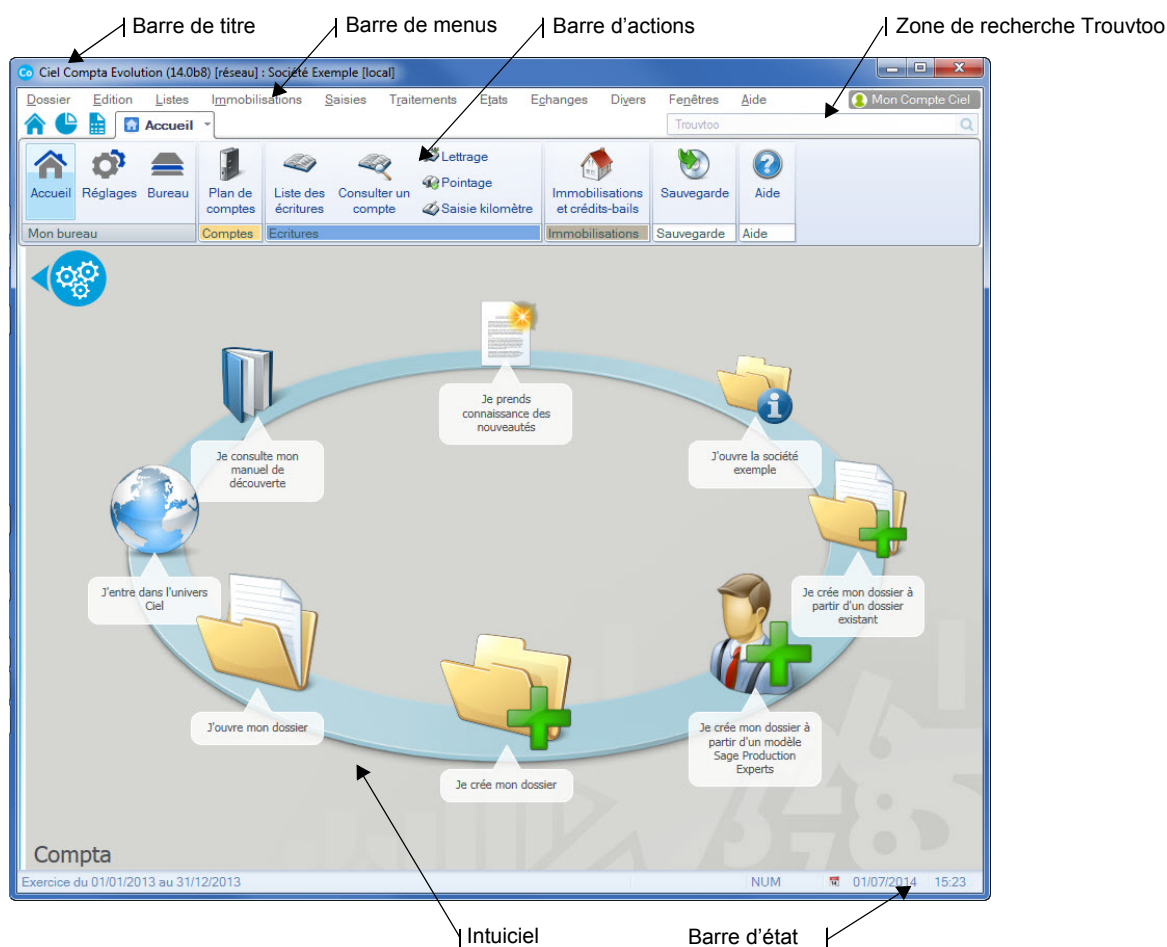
Barre de titre
Barre de menus
Barre d'actions
Zone de recherche Trouvtoo

Ciel Compta Evolution (14.0b8) [réseau] : Société Exemple [local]

Dossier Edition Listes Immobilisations Saisies Traitements Etats Echanges Divers Fenêtres Aide
Mon Compte Ciel
Accueil
Trouvtoo

Accueil Réglages Bureau
Mon bureau
Plan de comptes
Comptes
Liste des écritures
Consulter un compte
Lettrage
Pointage
Saisie kilomètre
Ecritures
Immobilisations et crédits-bails
Immobilisations
Sauvegarde
Sauvegarde
Aide
Aide

Je prends connaissance des nouveautés
Je consulte mon manuel de découverte
J'ouvre la société exemple
J'entre dans l'univers Ciel
Je crée mon dossier à partir d'un dossier existant
J'ouvre mon dossier
Je crée mon dossier à partir d'un modèle Sage Production Experts
Je crée mon dossier

Compta

Exercice du 01/01/2013 au 31/12/2013
NUM
01/07/2014
15:23

Intuiciel
Barre d'état